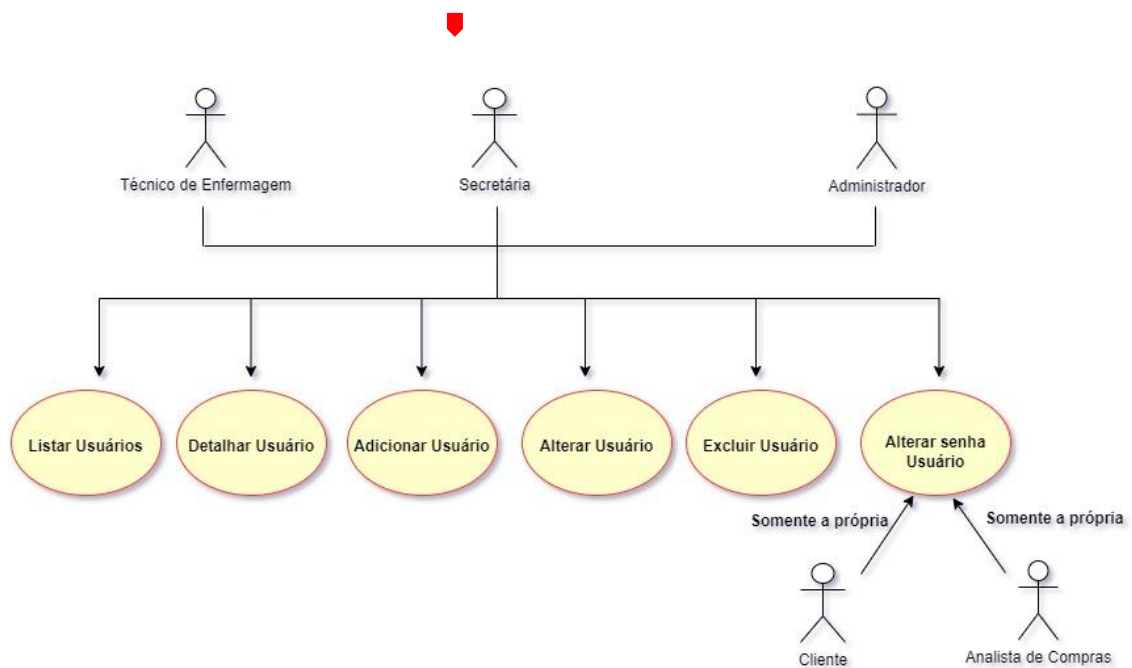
Técnico de Enfermagem

Secretária

Administrador

Listar Usuários

Detalhar Usuário

Adicionar Usuário

Alterar Usuário

Excluir Usuário

Alterar senha Usuário

Somente a própria

Somente a própria

Cliente

Analista de Compras